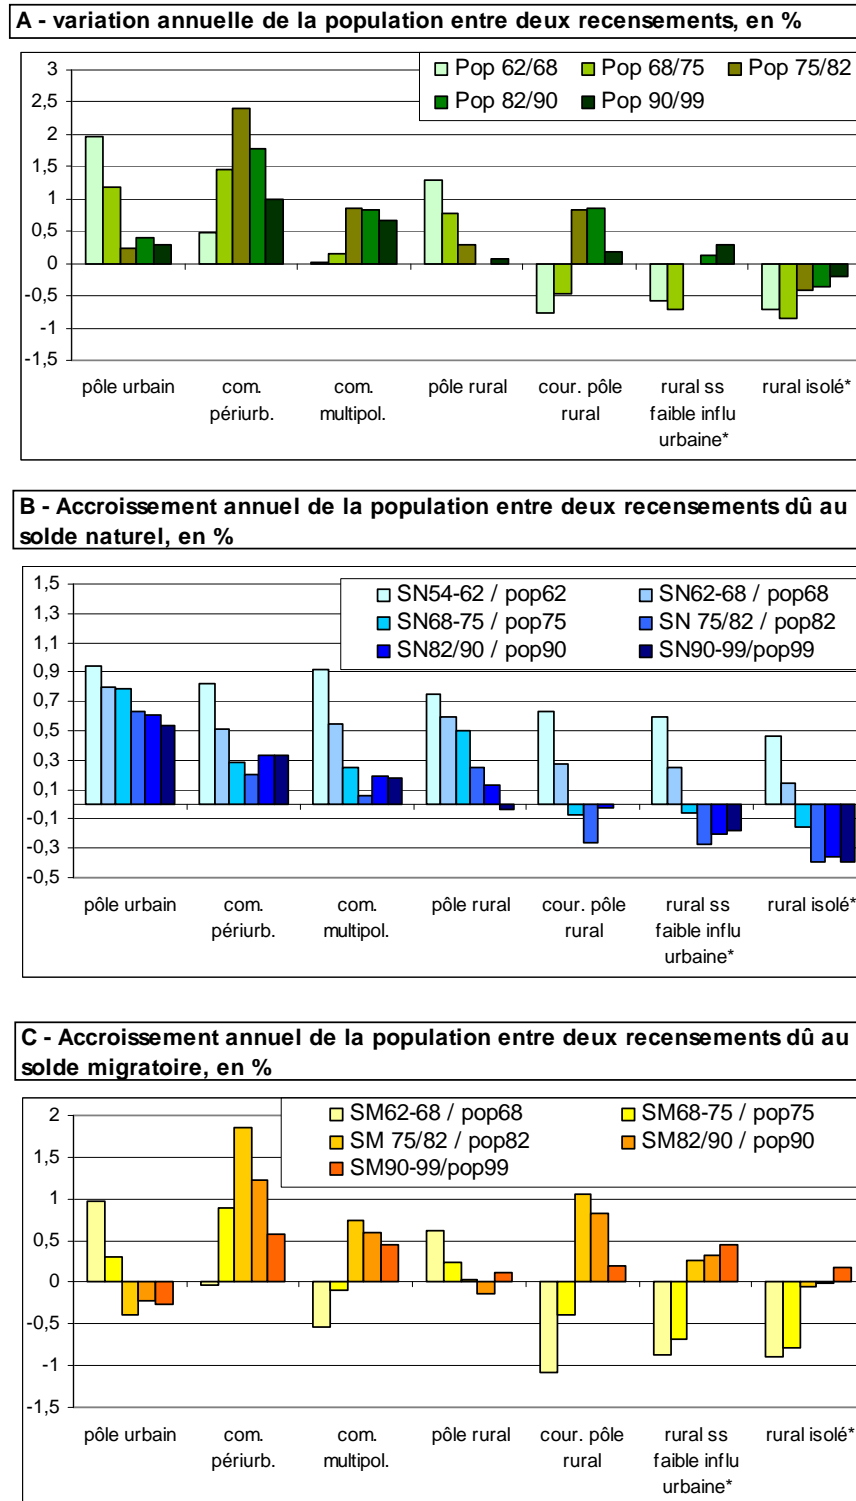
A - variation annuelle de la population entre deux recensements, en %

Pop 62/68
Pop 68/75
Pop 75/82
Pop 82/90
Pop 90/99

3
2,5
2
1,5
1
0,5
0
-0,5
-1
-1,5

pôle urbain
com. périurb.
com. multipol.
pôle rural
cour. pôle rural
rural ss faible influ urbaine*
rural isolé*

B - Accroissement annuel de la population entre deux recensements dû au solde naturel, en %

SN54-62 / pop62
SN62-68 / pop68
SN68-75 / pop75
SN 75/82 / pop82
SN82/90 / pop90
SN90-99/pop99

1,5
1,3
1,1
0,9
0,7
0,5
0,3
0,1
-0,1
-0,3
-0,5

pôle urbain
com. périurb.
com. multipol.
pôle rural
cour. pôle rural
rural ss faible influ urbaine*
rural isolé*

C - Accroissement annuel de la population entre deux recensements dû au solde migratoire, en %

SM62-68 / pop68
SM68-75 / pop75
SM 75/82 / pop82
SM82/90 / pop90
SM90-99/pop99

2
1,5
1
0,5
0
-0,5
-1
-1,5

pôle urbain
com. périurb.
com. multipol.
pôle rural
cour. pôle rural
rural ss faible influ urbaine*
rural isolé*